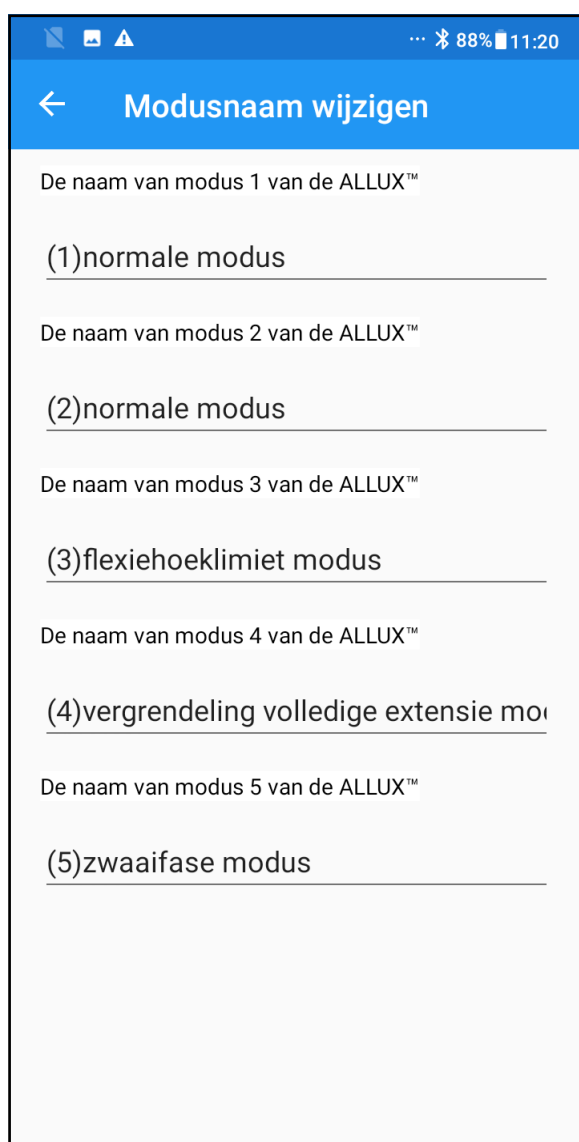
88% 11:20

Modusnaam wijzigen

De naam van modus 1 van de ALLUX™

(1)normale modus

De naam van modus 2 van de ALLUX™

(2)normale modus

De naam van modus 3 van de ALLUX™

(3)flexiehoeklimiet modus

De naam van modus 4 van de ALLUX™

(4)vergrendeling volledige extensie mo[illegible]

De naam van modus 5 van de ALLUX™

(5)zwaaifase modus